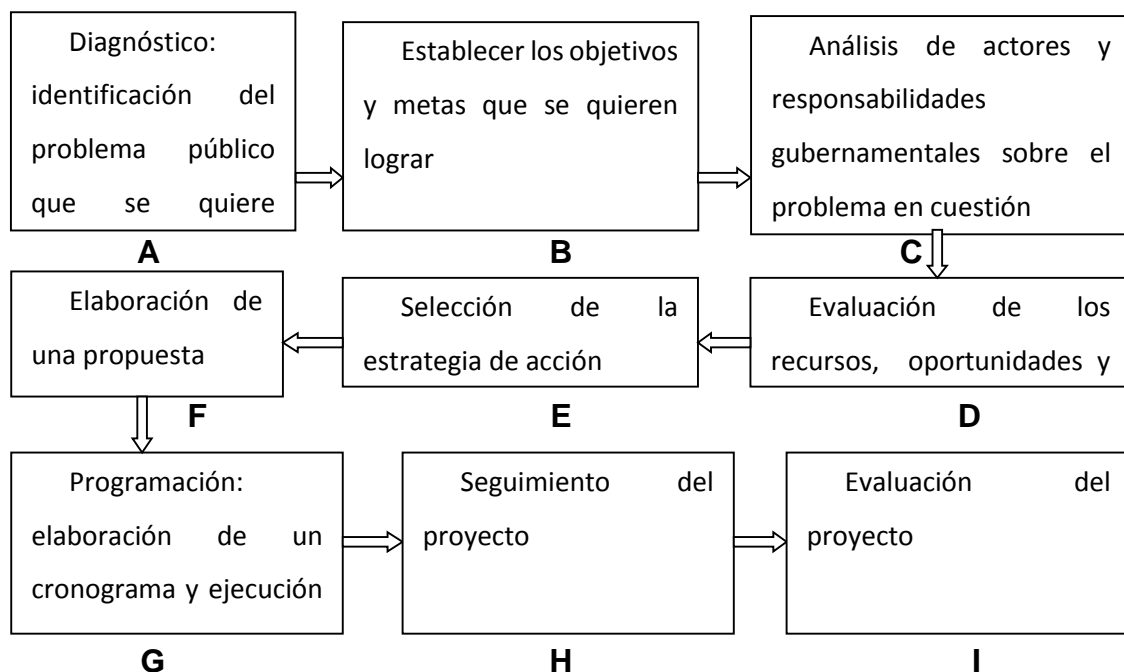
Diagnóstico: identificación del problema público que se quiere

A

Establecer los objetivos y metas que se quieren lograr

B

Análisis de actores y responsabilidades gubernamentales sobre el problema en cuestión

C

Evaluación de los recursos, oportunidades y

D

Selección de la estrategia de acción

E

Elaboración de una propuesta

F

Programación: elaboración de un cronograma y ejecución

G

Seguimiento del proyecto

H

Evaluación del proyecto

I